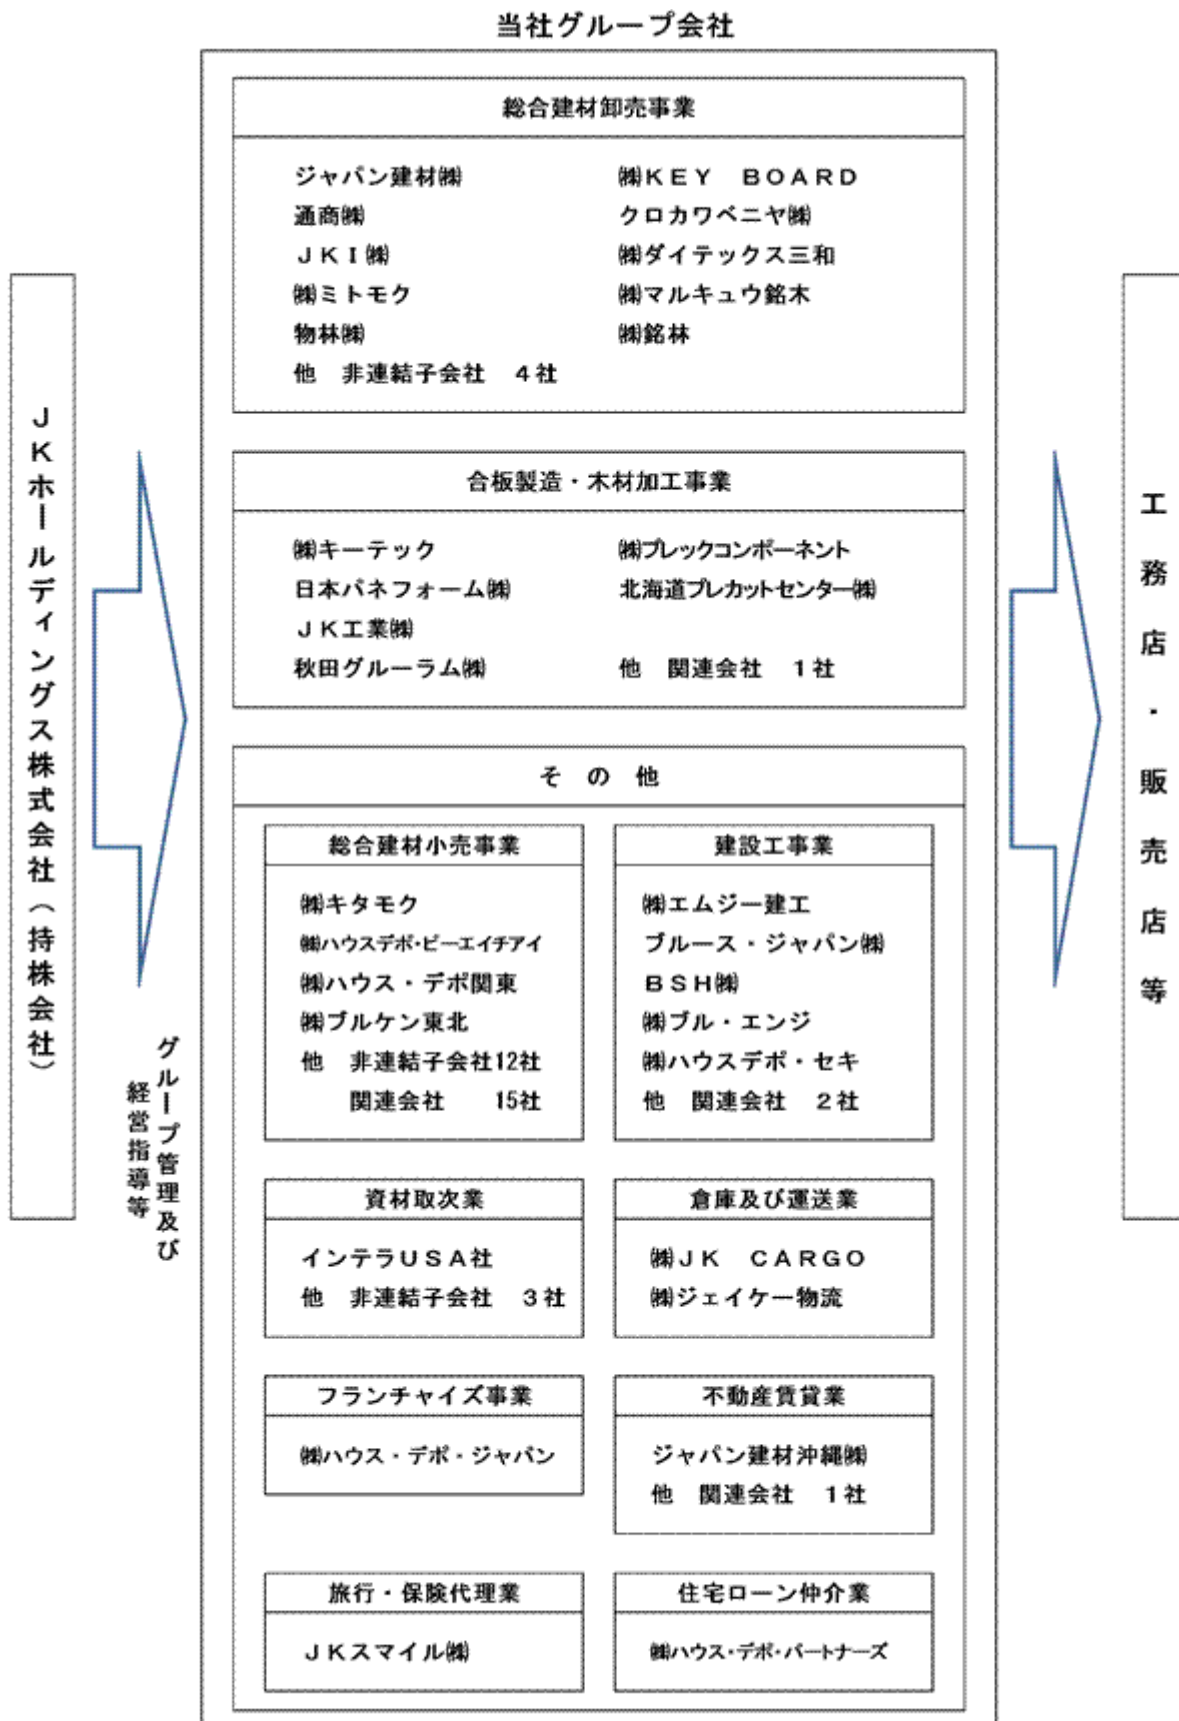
ＪＫホールディングス株式会社（持株会社）

グループ管理及び経営指導等

当社グループ会社

総合建材卸売事業

ジャパン建材㈱
通商㈱
ＪＫＩ㈱
㈱ミトモク
物林㈱
他　非連結子会社　４社

㈱ＫＥＹ　ＢＯＡＲＤ
クロカワベニヤ㈱
㈱ダイテックス三和
㈱マルキュウ銘木
㈱銘林

合板製造・木材加工事業

㈱キーテック
日本パネフォーム㈱
ＪＫ工業㈱
秋田グルーラム㈱

㈱プレックコンポーネント
北海道プレカットセンター㈱
他　関連会社　１社

そ　の　他

総合建材小売事業

㈱キタモク
㈱ハウスデポ・ビーエイチアイ
㈱ハウス・デポ関東
㈱ブルケン東北
他　非連結子会社12社
　　関連会社　　15社

建設工事業

㈱エムジー建工
ブルース・ジャパン㈱
ＢＳＨ㈱
㈱ブル・エンジ
㈱ハウスデポ・セキ
他　関連会社　２社

資材取次業

インテラＵＳＡ社
他　非連結子会社　３社

倉庫及び運送業

㈱ＪＫ　ＣＡＲＧＯ
㈱ジェイケー物流

フランチャイズ事業

㈱ハウス・デポ・ジャパン

不動産賃貸業

ジャパン建材沖縄㈱
他　関連会社　１社

旅行・保険代理業

ＪＫスマイル㈱

住宅ローン仲介業

㈱ハウス・デポ・パートナーズ

工務店・販売店等